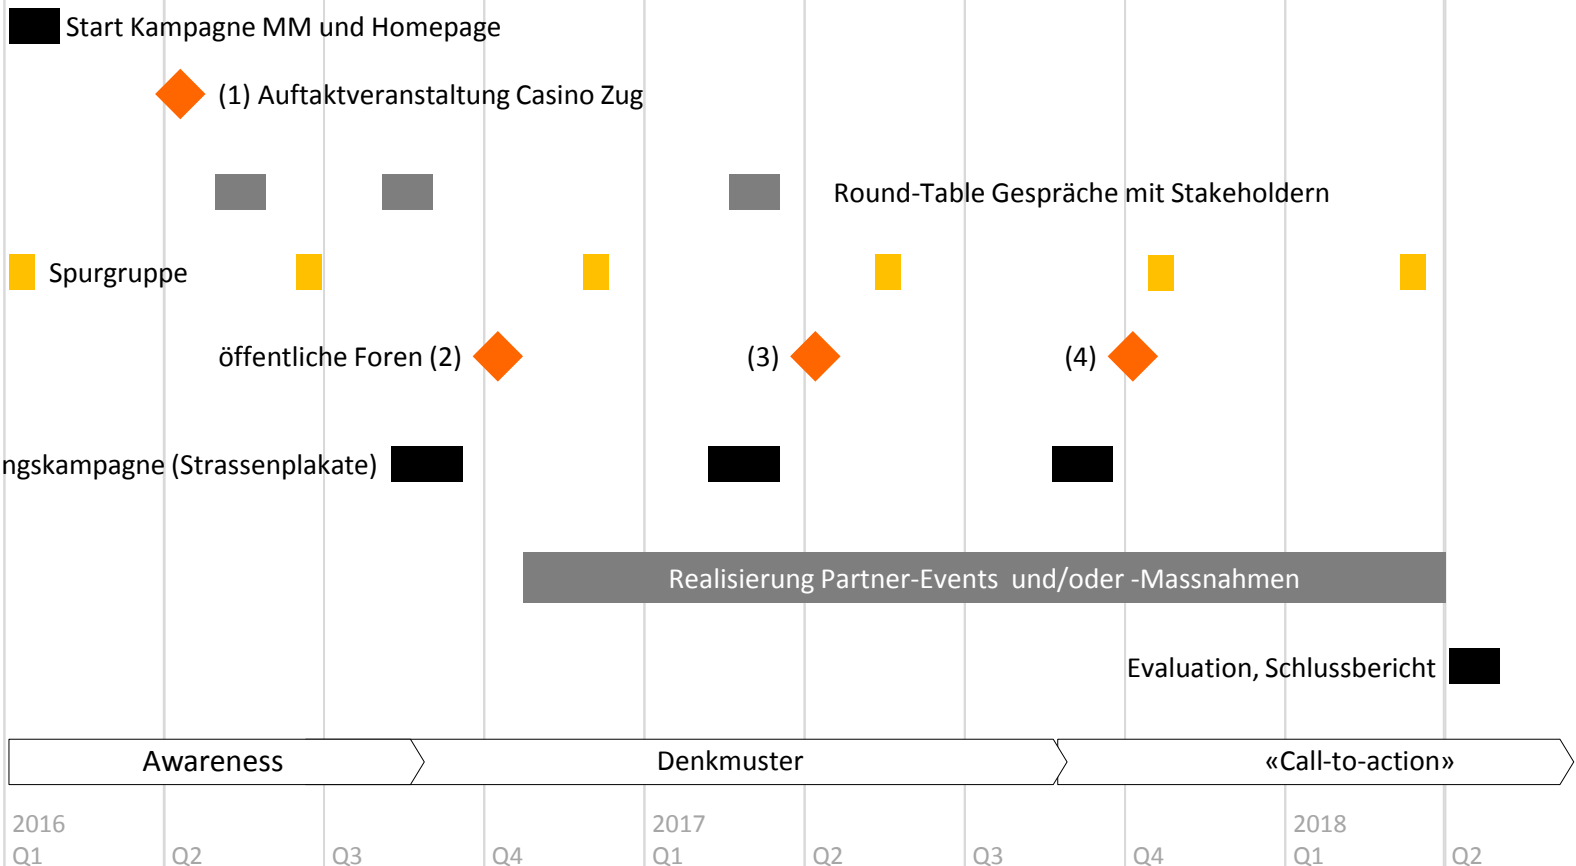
Start Kampagne MM und Homepage

(1) Auftaktveranstaltung Casino Zug

Round-Table Gespräche mit Stakeholdern

Spurgruppe

öffentliche Foren (2)

(3)

(4)

ngskampagne (Strassenplakate)

Realisierung Partner-Events und/oder -Massnahmen

Evaluation, Schlussbericht

Awareness

Denkmuster

«Call-to-action»

2016 Q1

Q2

Q3

Q4

2017 Q1

Q2

Q3

Q4

2018 Q1

Q2